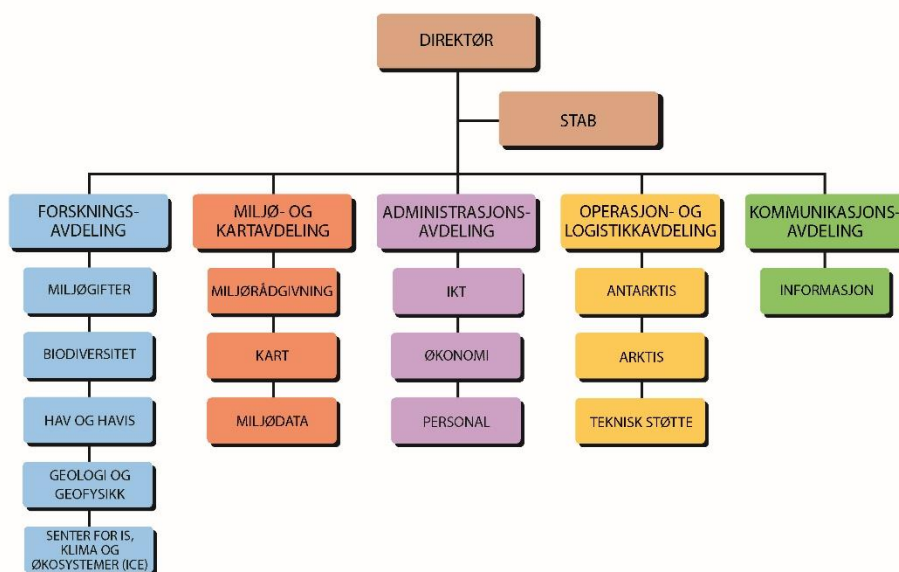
DIREKTØR

STAB

FORSKNINGS-AVDELING

MILJØGIFTER

BIODIVERSITET

HAV OG HAVIS

GEOLOGI OG GEOFYSIKK

SENTER FOR IS, KLIMA OG ØKOSYSTEMER (ICE)

MILJØ- OG KARTAVDELING

MILJØRÅDGIVNING

KART

MILJØDATA

ADMINISTRASJONS-AVDELING

IKT

ØKONOMI

PERSONAL

OPERASJON- OG LOGISTIKKAVDELING

ANTARKTIS

ARKTIS

TEKNISK STØTTE

KOMMUNIKASJONS-AVDELING

INFORMASJON